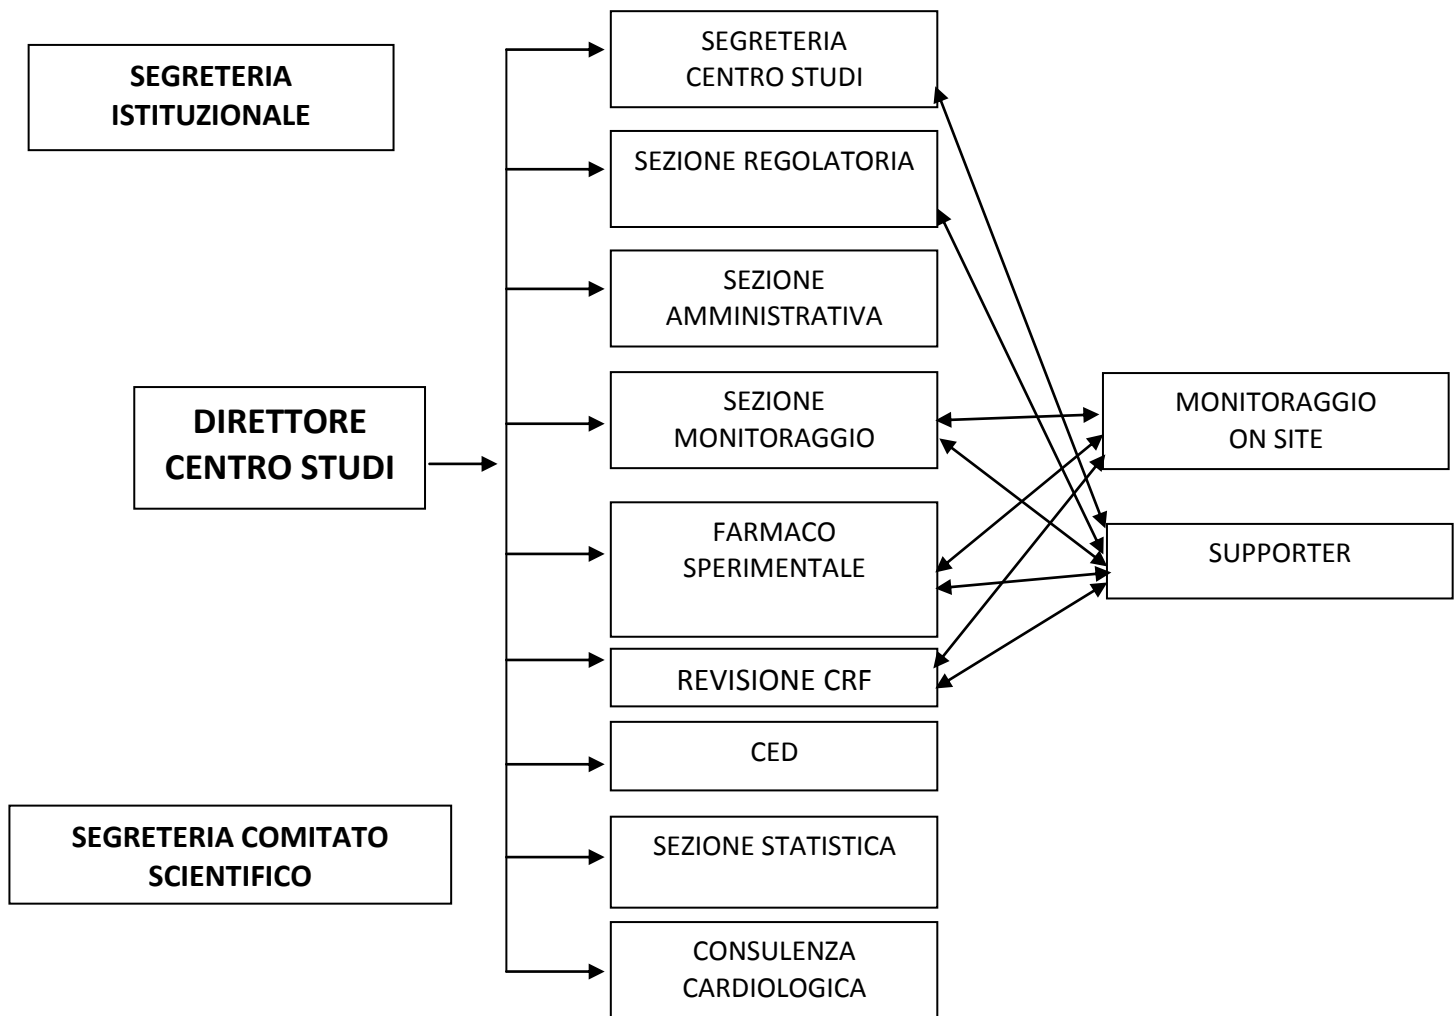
SEGRETERIA ISTITUZIONALE

DIRETTORE CENTRO STUDI

SEGRETERIA COMITATO SCIENTIFICO

SEGRETERIA CENTRO STUDI

SEZIONE REGOLATORIA

SEZIONE AMMINISTRATIVA

SEZIONE MONITORAGGIO

FARMACO SPERIMENTALE

REVISIONE CRF

CED

SEZIONE STATISTICA

CONSULENZA CARDIOLOGICA

MONITORAGGIO ON SITE

SUPPORTER